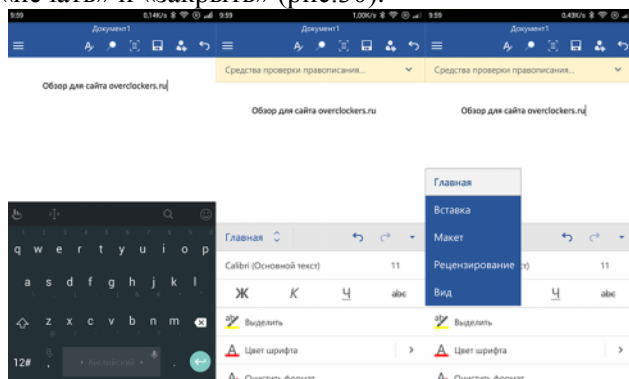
«Печать» и «Закрыть» (рис.30).

9:59 0,14K/s
Документ1

Обзор для сайта overclockers.ru

q w e r t y u i o p
a s d f g h j k l
z x c v b n m
12# Английский

9:59 1,00K/s
Документ1

Средства проверки правописания...

Обзор для сайта overclockers.ru

Главная
Calibri (Основной текст) 11
Ж К Ч abc
Выделить
Цвет шрифта
Очистить формат

9:59 0,43K/s
Документ1

Средства проверки правописания...

Обзор для сайта overclockers.ru

Главная
Вставка
Макет
Рецензирование
Вид
11
Ч abc
Выделить
Цвет шрифта
Очистить формат